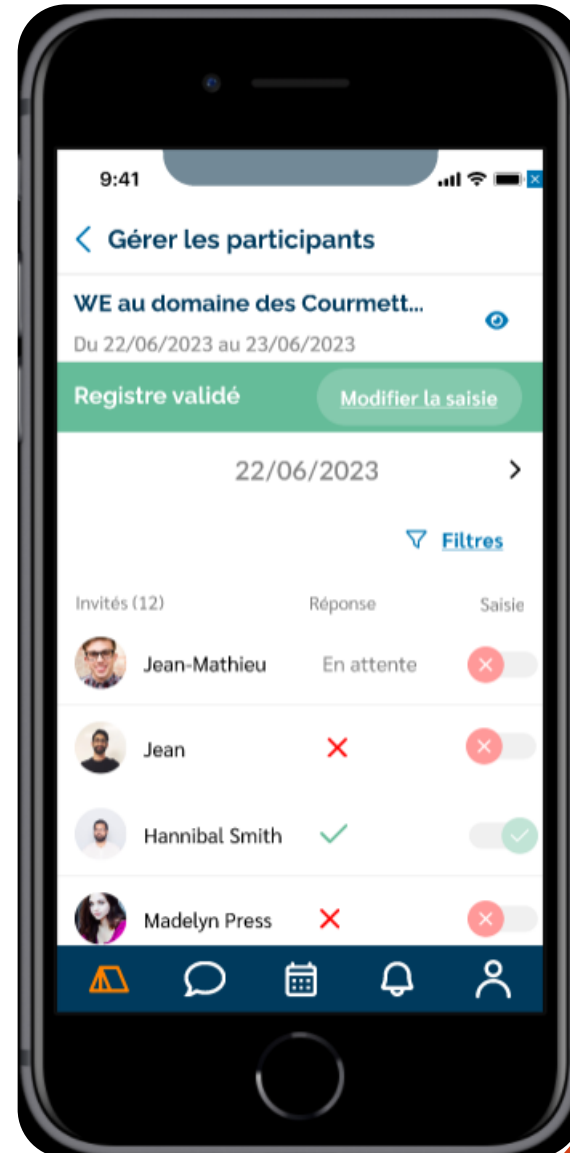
9:41

Gérer les participants

WE au domaine des Courmett...

Du 22/06/2023 au 23/06/2023

Registre validé

Modifier la saisie

22/06/2023

Filtres

| Invités (12) | Réponse | Saisie |
|---|---|---|
| Jean-Mathieu | En attente | |
| Jean | | |
| Hannibal Smith | | |
| Madelyn Press | | |